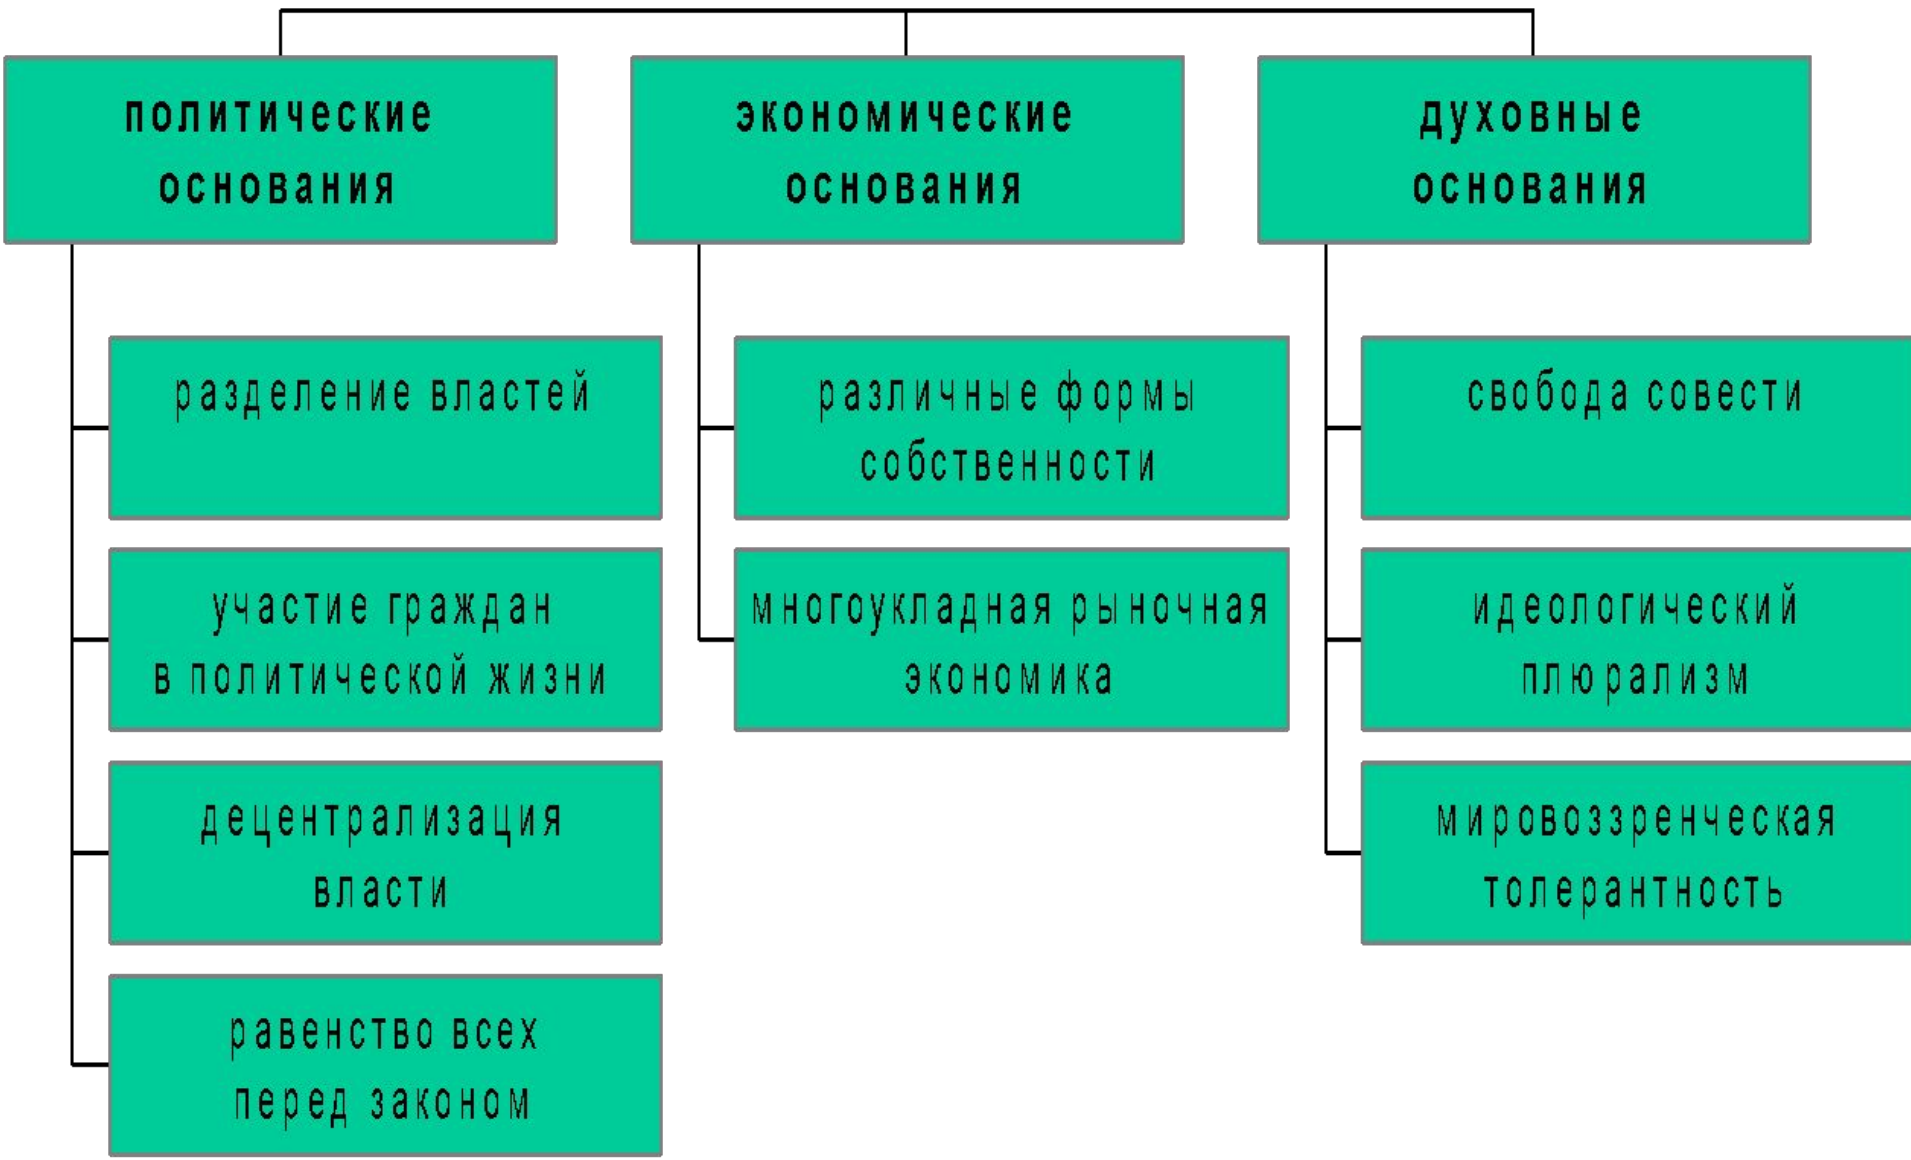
политические основания

разделение властей

участие граждан в политической жизни

децентрализация власти

равенство всех перед законом

экономические основания

различные формы собственности

многоукладная рыночная экономика

духовные основания

свобода совести

идеологический плюрализм

мировоззренческая толерантность